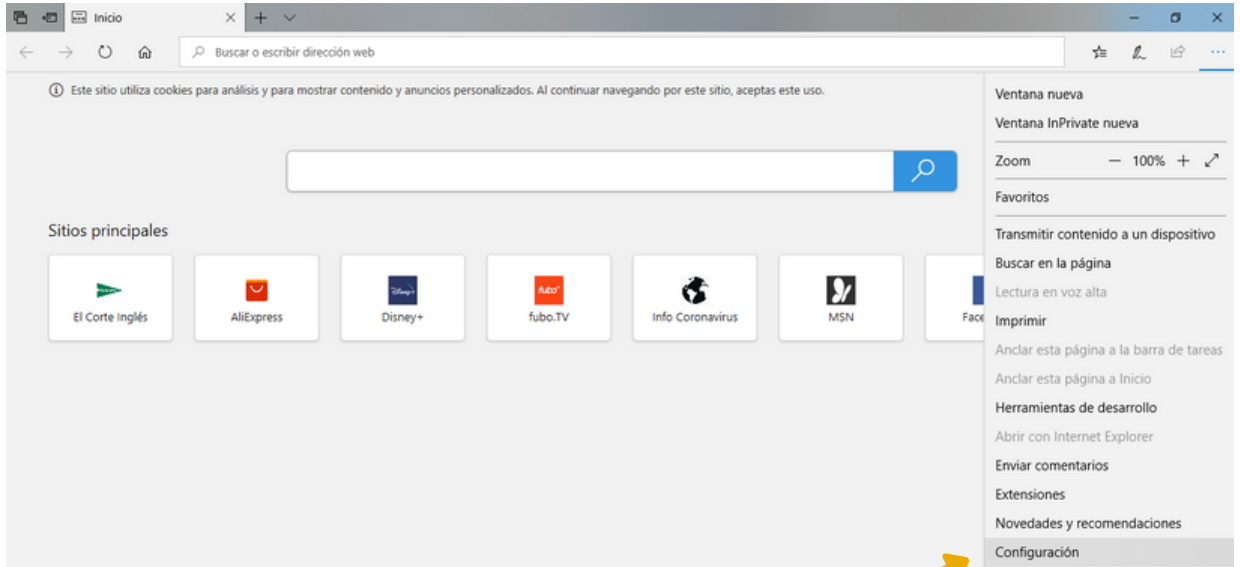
Inicio

Buscar o escribir dirección web

ⓘ Este sitio utiliza cookies para análisis y para mostrar contenido y anuncios personalizados. Al continuar navegando por este sitio, aceptas este uso.

Sitios principales

El Corte Inglés
AliExpress
Disney+
fubo.TV
Info Coronavirus
MSN
Face

Ventana nueva
Ventana InPrivate nueva
Zoom — 100% +
Favoritos
Transmitir contenido a un dispositivo
Buscar en la página
Lectura en voz alta
Imprimir
Anclar esta página a la barra de tareas
Anclar esta página a Inicio
Herramientas de desarrollo
Abrir con Internet Explorer
Enviar comentarios
Extensiones
Novedades y recomendaciones
Configuración